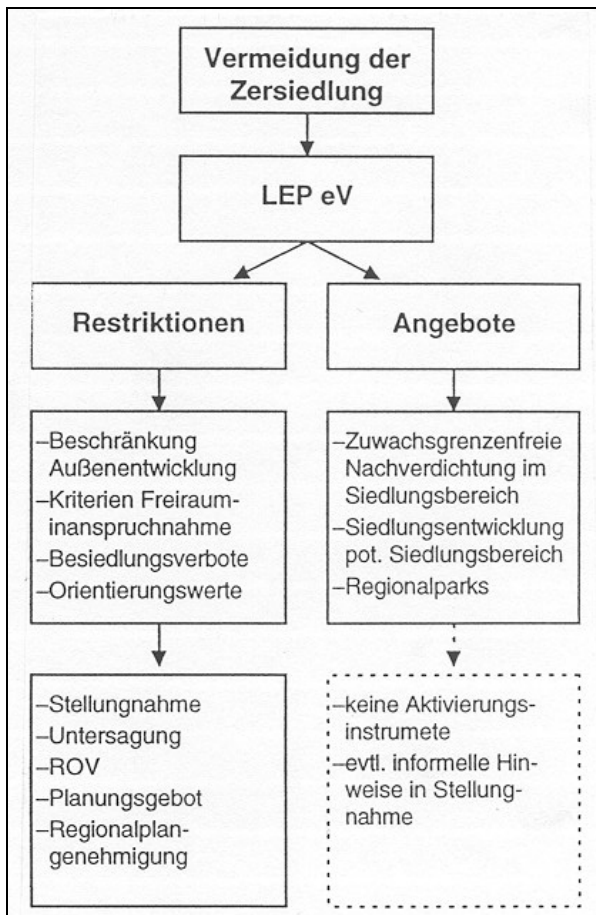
Vermeidung der Zersiedlung

LEP eV

Restriktionen

Angebote

–Beschränkung Außenentwicklung
–Kriterien Freirauminanspruchnahme
–Besiedlungsverbote
–Orientierungswerte

–Zuwachsgrenzenfreie Nachverdichtung im Siedlungsbereich
–Siedlungsentwicklung pot. Siedlungsbereich
–Regionalparks

–Stellungnahme
–Untersagung
–ROV
–Planungsgebot
–Regionalplangenehmigung

–keine Aktivierungsinstrumete
–evtl. informelle Hinweise in Stellungnahme